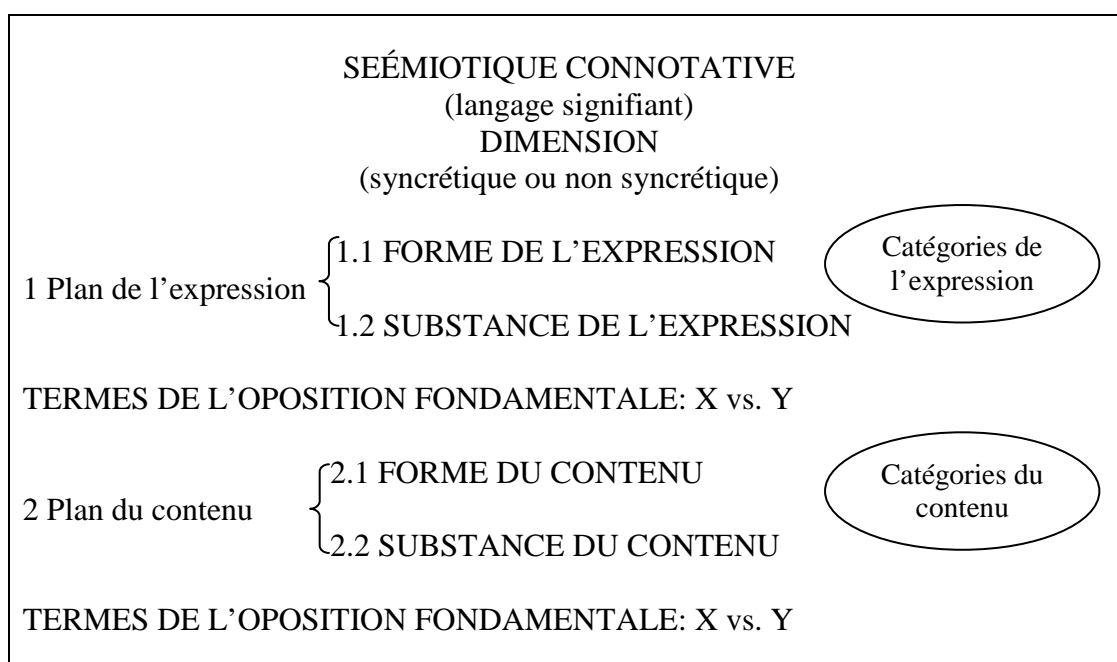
SEÉMIOTIQUE CONNOTATIVE
(langage signifiant)
DIMENSION
(syncrétique ou non syncrétique)

1 Plan de l'expression
1.1 FORME DE L'EXPRESSION
1.2 SUBSTANCE DE L'EXPRESSION

Catégories de l'expression

TERMES DE L'OPOSITION FONDAMENTALE: X vs. Y

2 Plan du contenu
2.1 FORME DU CONTENU
2.2 SUBSTANCE DU CONTENU

Catégories du contenu

TERMES DE L'OPOSITION FONDAMENTALE: X vs. Y